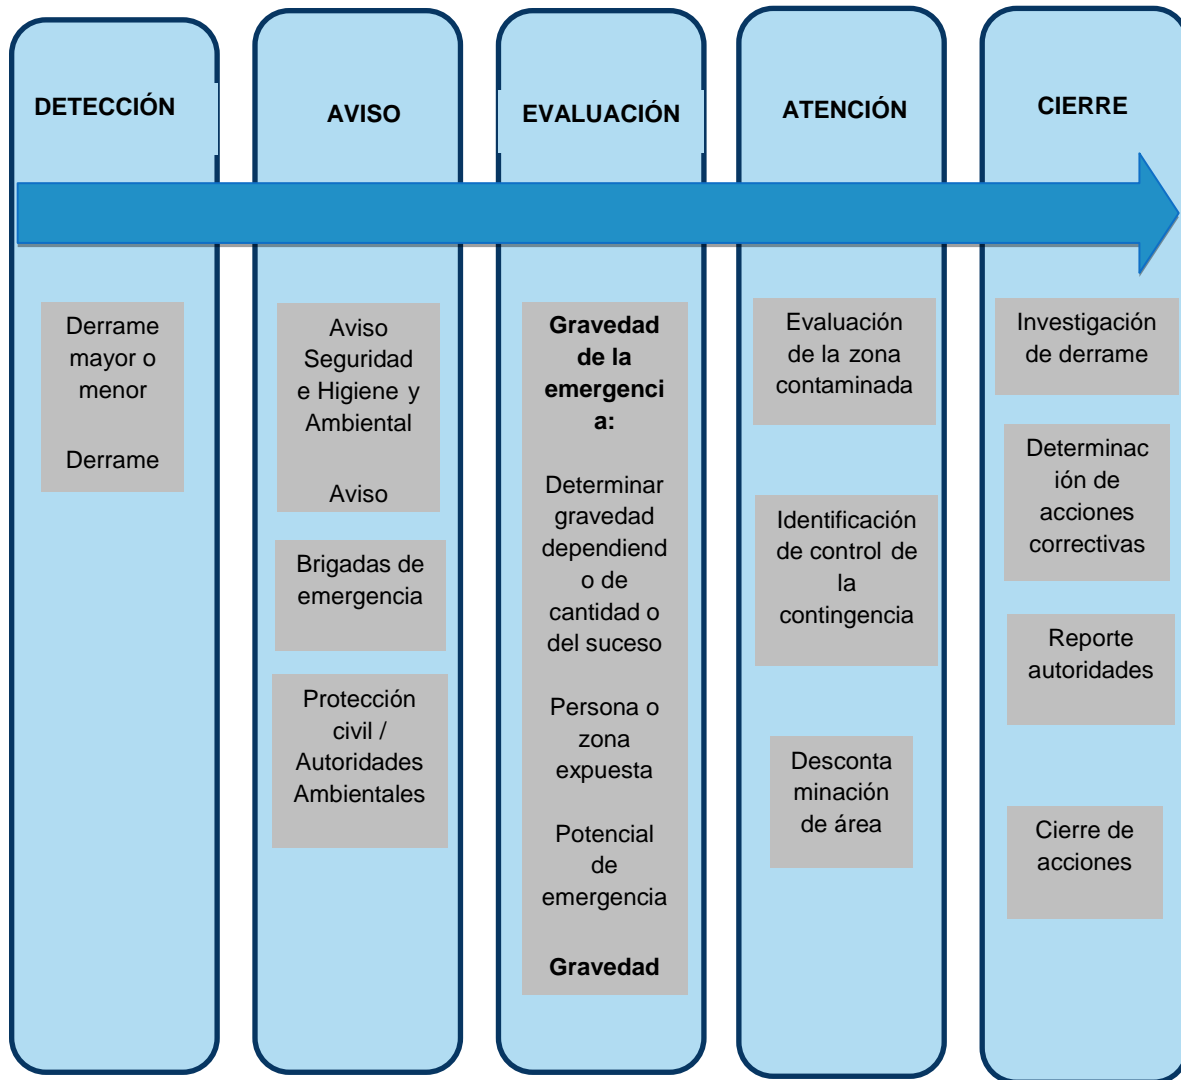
DETECCIÓN

Derrame mayor o menor

Derrame

AVISO

Aviso Seguridad e Higiene y Ambiental

Aviso

Brigadas de emergencia

Protección civil / Autoridades Ambientales

EVALUACIÓN

**Gravedad de la emergencia:**

Determinar gravedad dependiendo de cantidad o del suceso

Persona o zona expuesta

Potencial de emergencia

**Gravedad**

ATENCIÓN

Evaluación de la zona contaminada

Identificación de control de la contingencia

Descontaminación de área

CIERRE

Investigación de derrame

Determinación de acciones correctivas

Reporte autoridades

Cierre de acciones